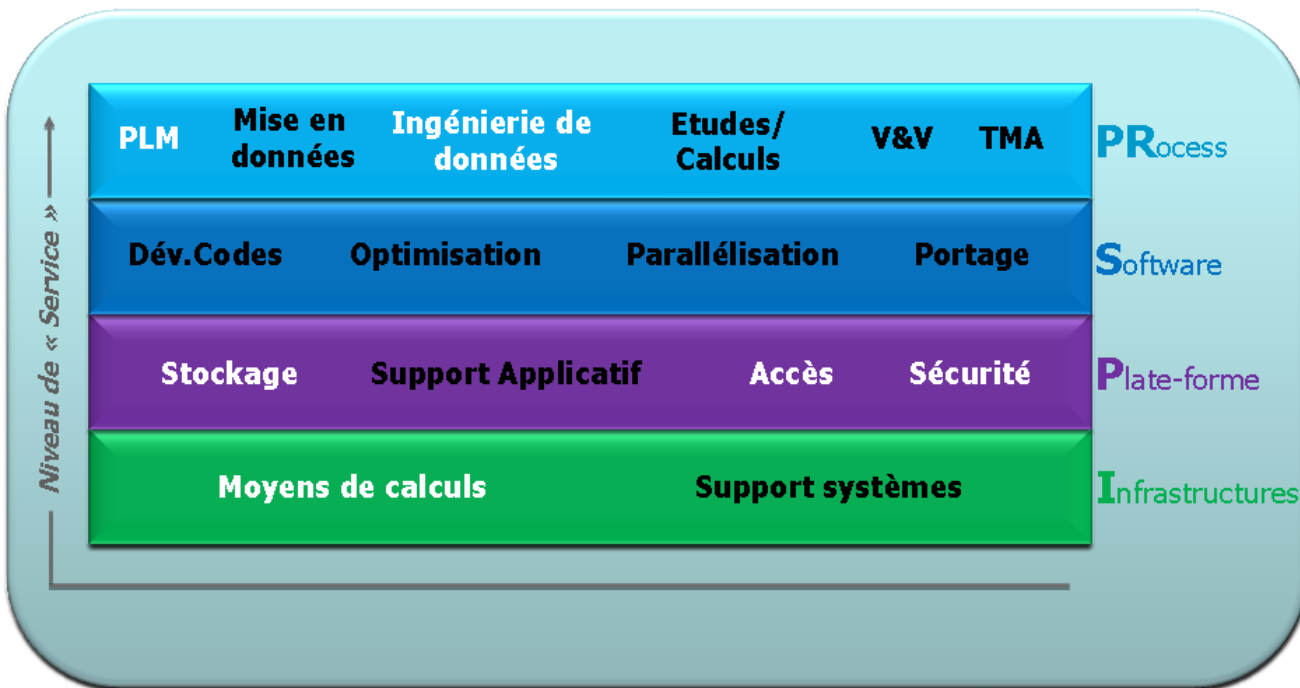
Niveau de « Service »

PLM | Mise en données | Ingénierie de données | Etudes/ Calculs | V&V | TMA | PRocess

Dév.Codes | Optimisation | Parallélisation | Portage | Software

Stockage | Support Applicatif | Accès | Sécurité | Plate-forme

Moyens de calculs | Support systèmes | Infrastructures